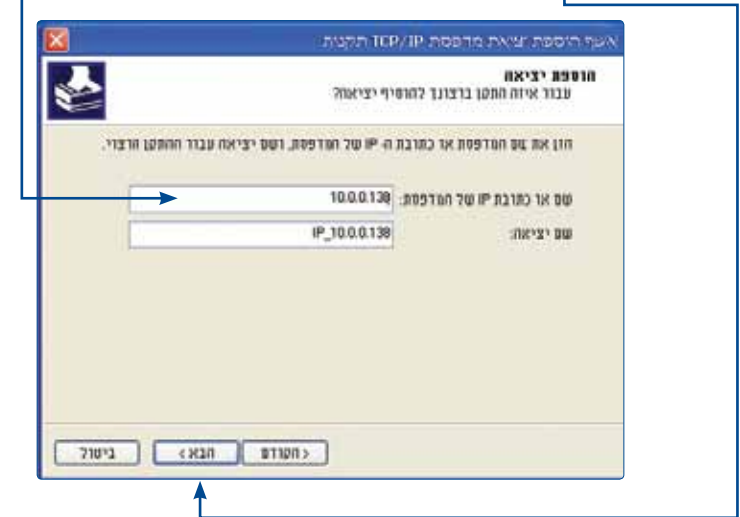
אשף הוספת יציאת מדפסת TCP/IP תקנית

הוספת יציאה
עבור איזה התקן ברצונך להוסיף יציאה?

הזן את שם המדפסת או כתובת ה- IP של המדפסת, ושם יציאה עבור ההתקן הרצוי.

שם או כתובת IP של המדפסת: 10.0.0.138

שם יציאה: IP_10.0.0.138

< הקודם | הבא > | ביטול